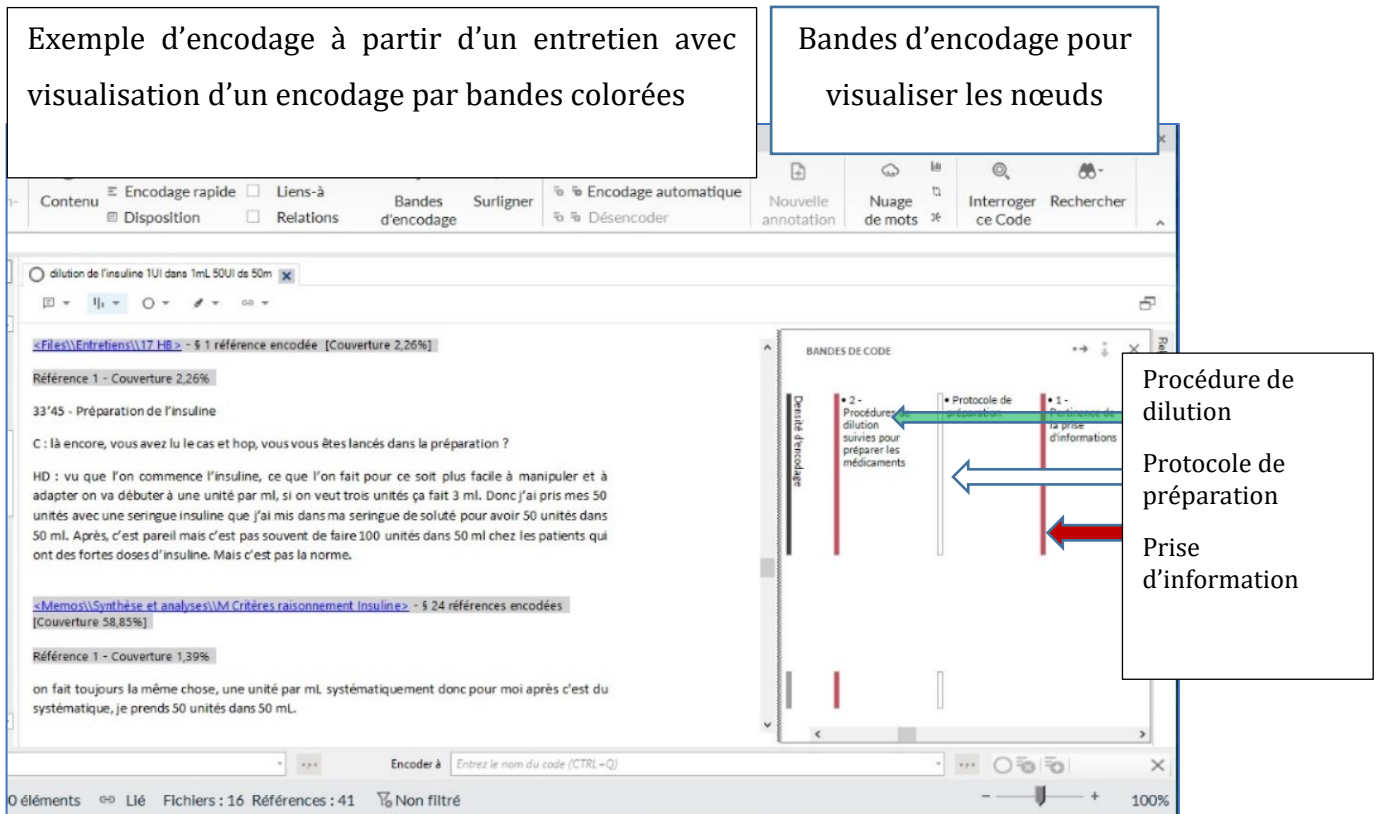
Exemple d’encodage à partir d’un entretien avec visualisation d’un encodage par bandes colorées

Bandes d’encodage pour visualiser les nœuds

Contenu
Encodage rapide
Disposition
Liens-à
Relations
Bandes d'encodage
Surligner
Encodage automatique
Désencoder
Nouvelle annotation
Nuage de mots
Interroger ce Code
Rechercher

dilution de l'insuline 1UI dans 1mL 50UI ds 50m

<Files\\Entretiens\\17 HB> - § 1 référence encodée [Couverture 2,26%]

Référence 1 - Couverture 2,26%

33'45 - Préparation de l'insuline

C : là encore, vous avez lu le cas et hop, vous vous êtes lancés dans la préparation ?

HD : vu que l'on commence l'insuline, ce que l'on fait pour ce soit plus facile à manipuler et à adapter on va débuter à une unité par ml, si on veut trois unités ça fait 3 ml. Donc j'ai pris mes 50 unités avec une seringue insuline que j'ai mis dans ma seringue de soluté pour avoir 50 unités dans 50 ml. Après, c'est pareil mais c'est pas souvent de faire 100 unités dans 50 ml chez les patients qui ont des fortes doses d'insuline. Mais c'est pas la norme.

<Memos\\Synthèse et analyses\\M Critères raisonnement Insuline> - § 24 références encodées [Couverture 58,85%]

Référence 1 - Couverture 1,39%

on fait toujours la même chose, une unité par mL systématiquement donc pour moi après c'est du systématique, je prends 50 unités dans 50 mL.

BANDES DE CODE

Densité d'encodage

• 2 - Procédures de dilution suivies pour préparer les médicaments

• Protocole de préparation

• 1 - Pertinence de la prise d'informations

Procédure de dilution

Protocole de préparation

Prise d’information

Encoder à
Entrez le nom du code (CTRL+Q)

0 éléments
Lié
Fichiers : 16
Références : 41
Non filtré
100%